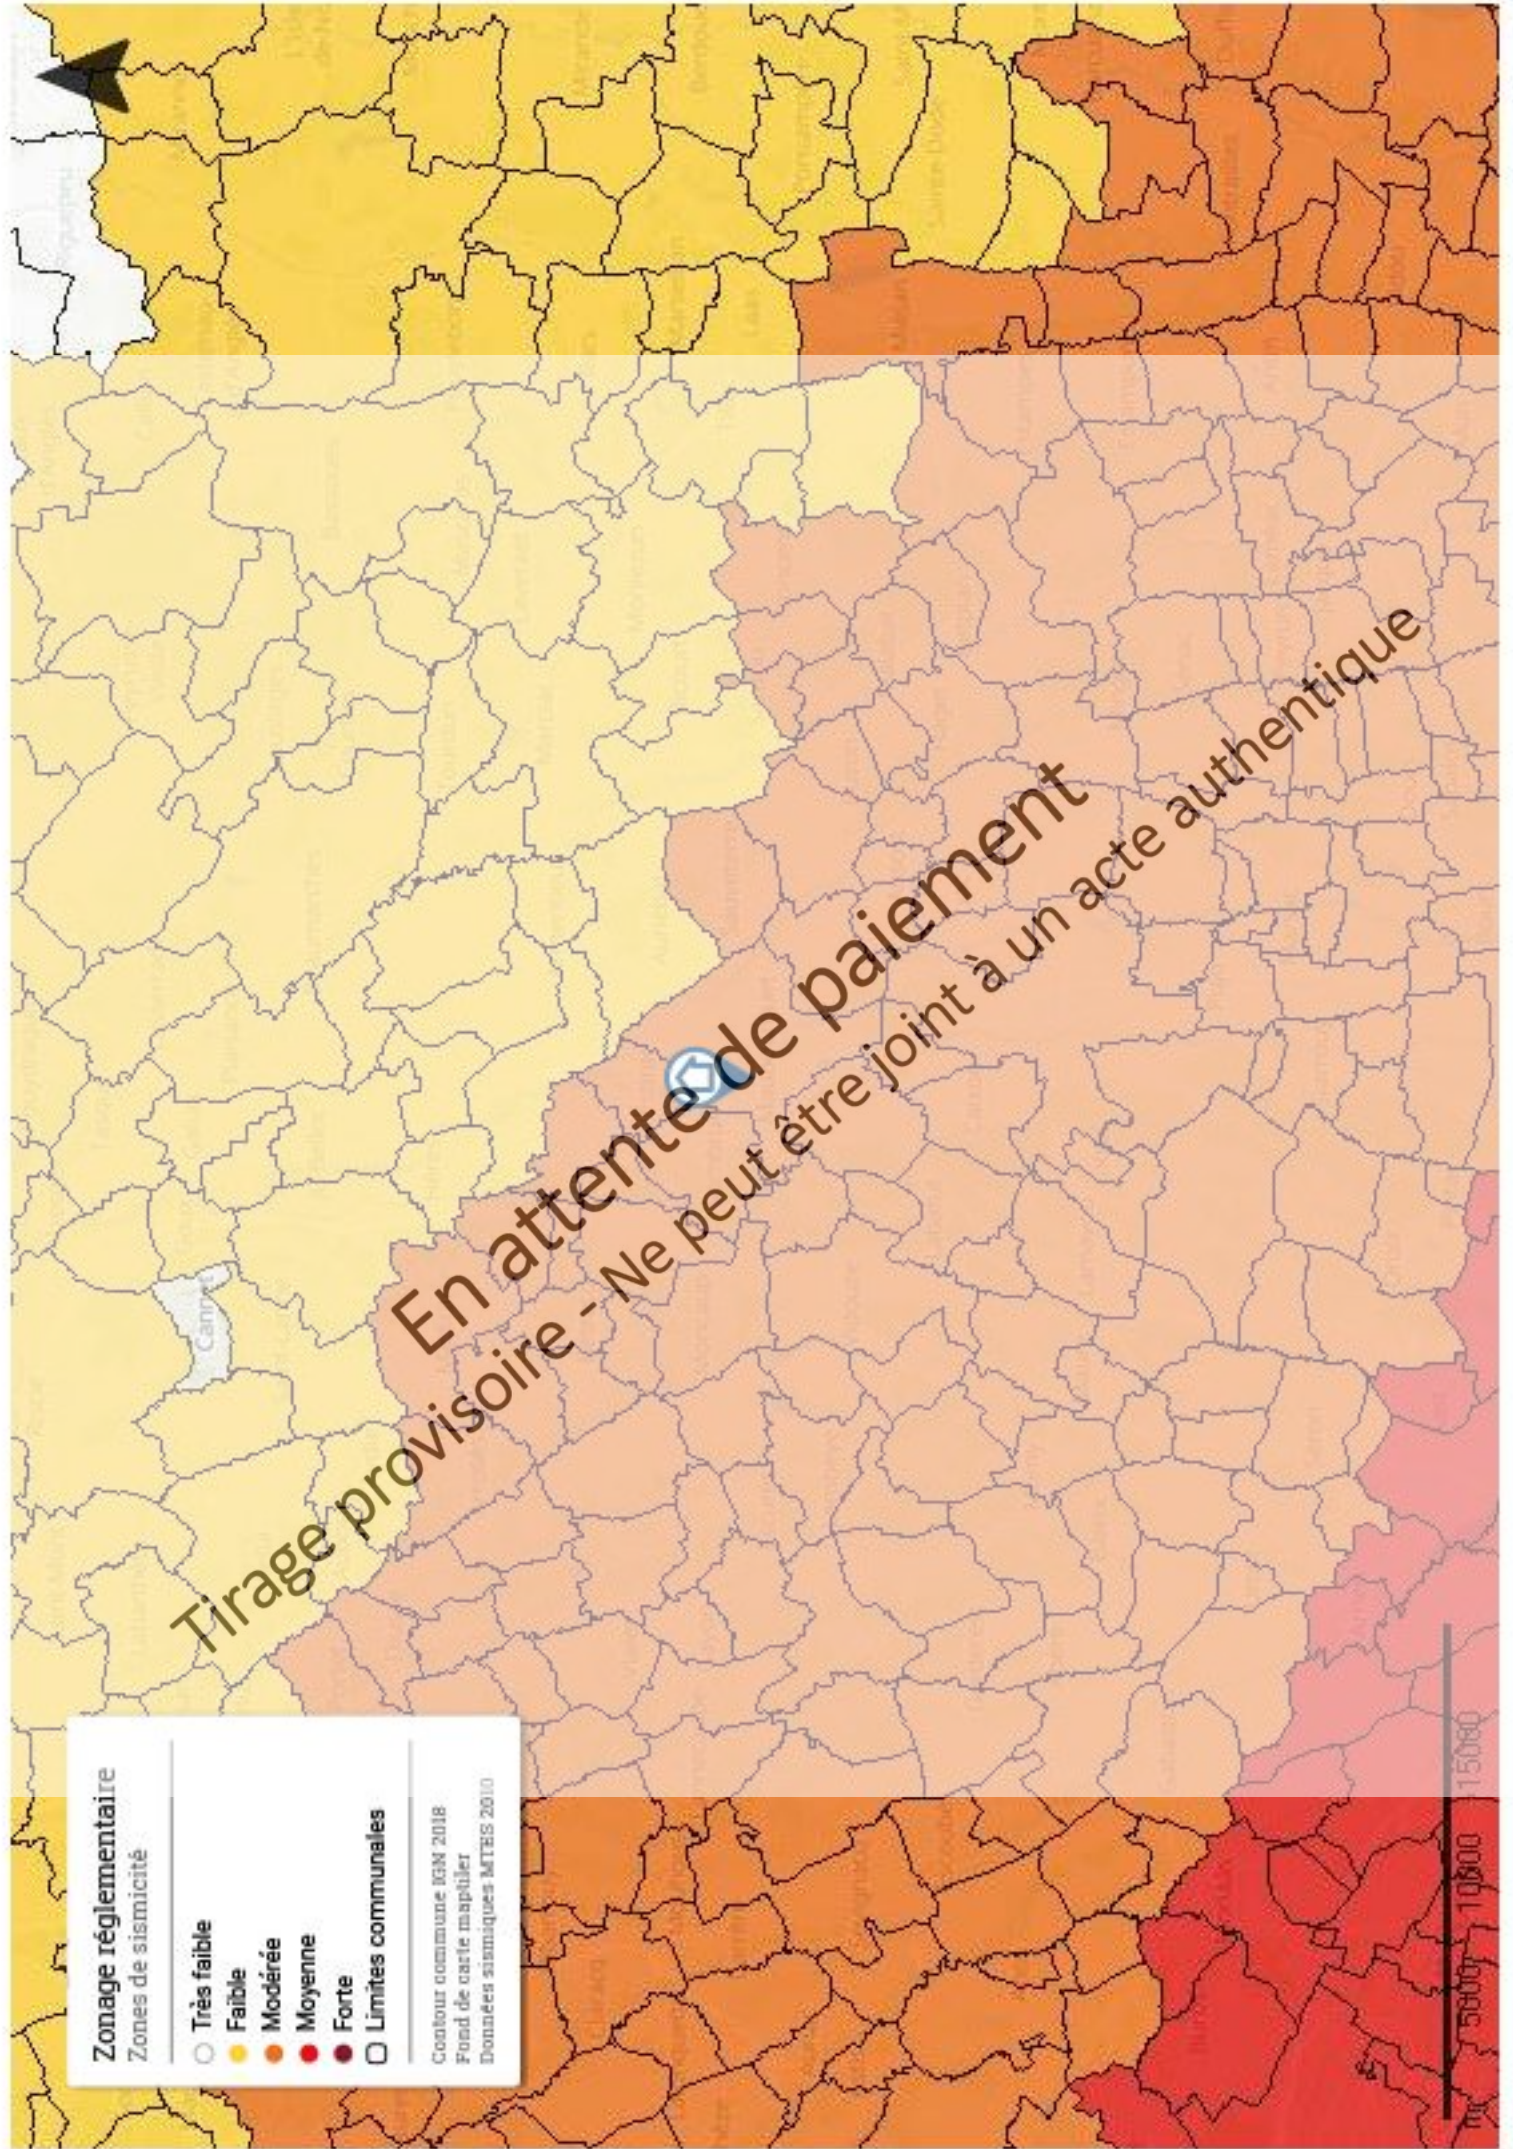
En attente de paiement

Tirage provisoire - Ne peut être joint à un acte authentique

Zonage réglementaire
Zones de sismicité

Très faible
Faible
Modérée
Moyenne
Forte
Limites communales

Contour commune IGN 2018
Fond de carte maptiler
Données sismiques MTES 2010

Cannet

m 0 5000 10000 15000